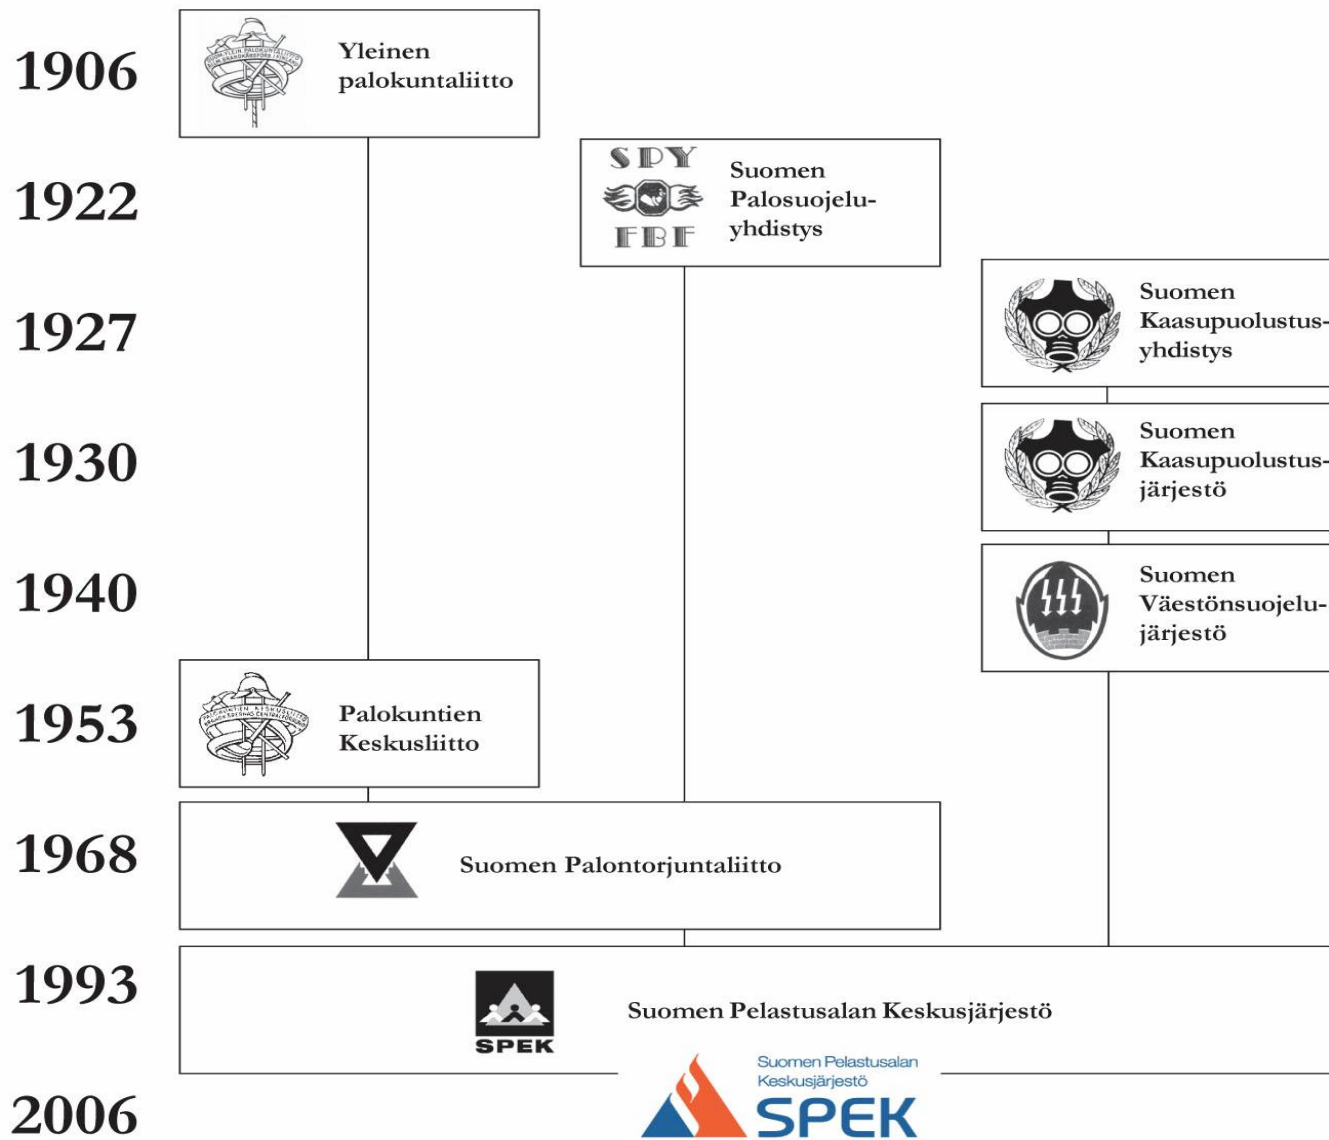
1906

Yleinen palokuntaliitto

1922

SPY FBF

Suomen Palosuojeluyhdistys

1927

Suomen Kaasupuolustusyhdistys

1930

Suomen Kaasupuolustusjärjestö

1940

Suomen Väestönsuojelujärjestö

1953

Palokuntien Keskusliitto

1968

Suomen Palontorjuntaliitto

1993

SPEK

Suomen Pelastusalan Keskusjärjestö

2006

Suomen Pelastusalan Keskusjärjestö SPEK